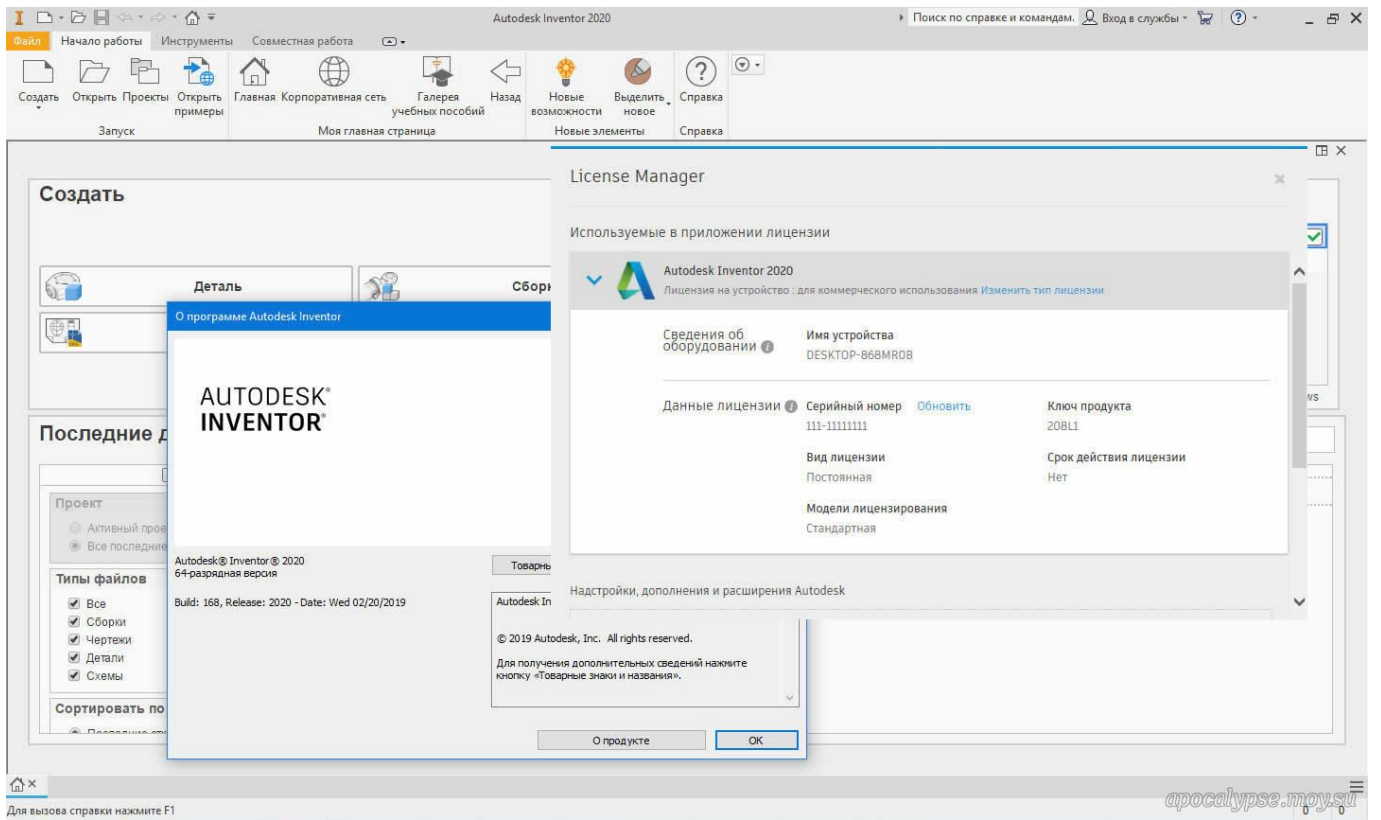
Autodesk Inventor 2020

Поиск по справке и командам. Вход в службы

Файл Начало работы Инструменты Совместная работа

Создать Открыть Проекты Открыть примеры Главная Корпоративная сеть Галерея учебных пособий Назад Новые возможности Выделить новое Справка

Запуск Моя главная страница Новые элементы Справка

Создать

Деталь

Сбор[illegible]

Последние д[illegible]

Проект
Активный прое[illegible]
Все последние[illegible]

Типы файлов
Все
Сборки
Чертежи
Детали
Схемы

Сортировать по

О программе Autodesk Inventor

AUTODESK®
INVENTOR®

Autodesk® Inventor® 2020
64-разрядная версия

Build: 168, Release: 2020 - Date: Wed 02/20/2019

Товарны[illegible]

Autodesk In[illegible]

© 2019 Autodesk, Inc. All rights reserved.

Для получения дополнительных сведений нажмите кнопку «Товарные знаки и названия».

О продукте OK

License Manager

Используемые в приложении лицензии

Autodesk Inventor 2020
Лицензия на устройство : для коммерческого использования Изменить тип лицензии

Сведения об оборудовании
Имя устройства
DESKTOP-868MR0B

Данные лицензии
Серийный номер Обновить
111-11111111
Ключ продукта
208L1

Вид лицензии
Постоянная
Срок действия лицензии
Нет

Модели лицензирования
Стандартная

Надстройки, дополнения и расширения Autodesk

Для вызова справки нажмите F1

apocalypse.moy.su